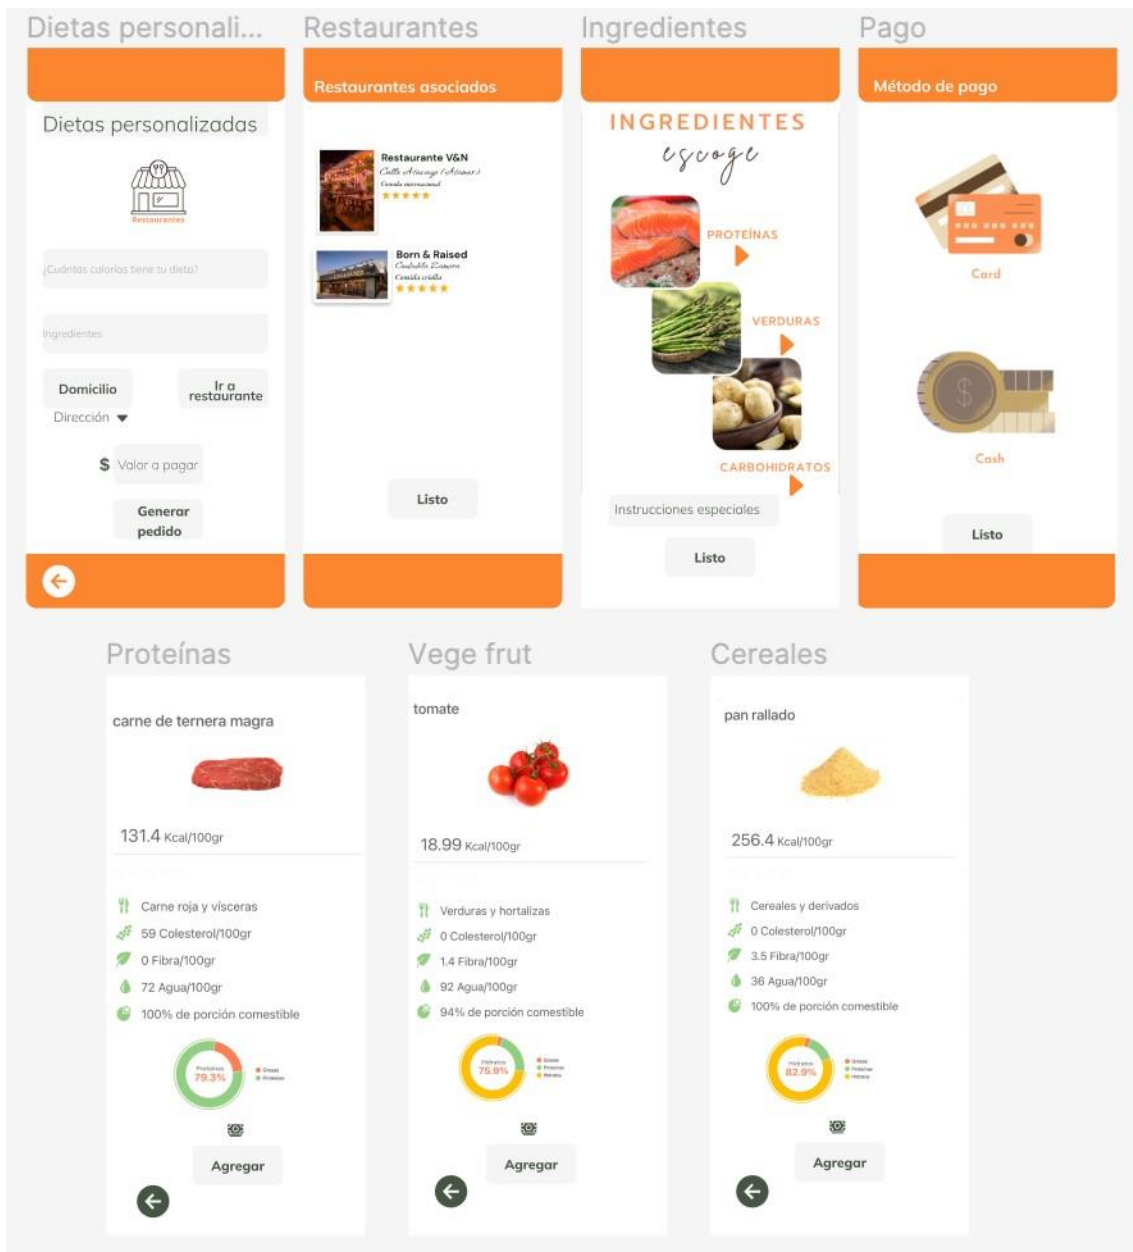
Dietas personali...

Dietas personalizadas

Restaurantes

¿Cuántas calorías tiene tu dieta?

Ingredientes

Domicilio

Ir a restaurante

Dirección

$ Valor a pagar

Generar pedido

Restaurantes

Restaurantes asociados

Restaurante V&N
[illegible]
★★★★★

Born & Raised
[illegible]
★★★★★

Listo

Ingredientes

INGREDIENTES
escoge

PROTEÍNAS

VERDURAS

CARBOHIDRATOS

Instrucciones especiales

Listo

Pago

Método de pago

Card

Cash

Listo

Proteínas

carne de ternera magra

131.4 Kcal/100gr

Carne roja y vísceras

59 Colesterol/100gr

0 Fibra/100gr

72 Agua/100gr

100% de porción comestible

Proteínas 79.3%

Agregar

Vege frut

tomate

18.99 Kcal/100gr

Verduras y hortalizas

0 Colesterol/100gr

1.4 Fibra/100gr

92 Agua/100gr

94% de porción comestible

Hidratos 75.9%

Agregar

Cereales

pan rallado

256.4 Kcal/100gr

Cereales y derivados

0 Colesterol/100gr

3.5 Fibra/100gr

36 Agua/100gr

100% de porción comestible

Hidratos 82.9%

Agregar